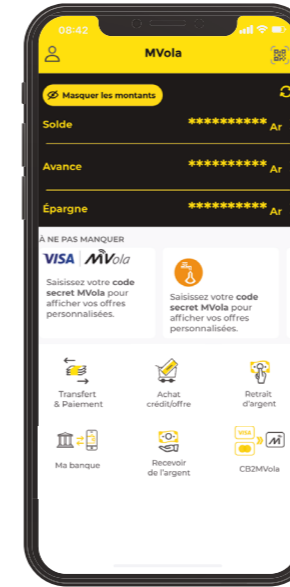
08:42

MVola

Masquer les montants

Solde **********Ar

Avance **********Ar

Épargne **********Ar

À NE PAS MANQUER

VISA MVola

Saisissez votre code secret MVola pour afficher vos offres personnalisées.

Saisissez votre code secret MVola pour afficher vos offres personnalisées.

Transfert & Paiement

Achat crédit/offre

Retrait d'argent

Ma banque

Recevoir de l'argent

VISA

CB2MVola